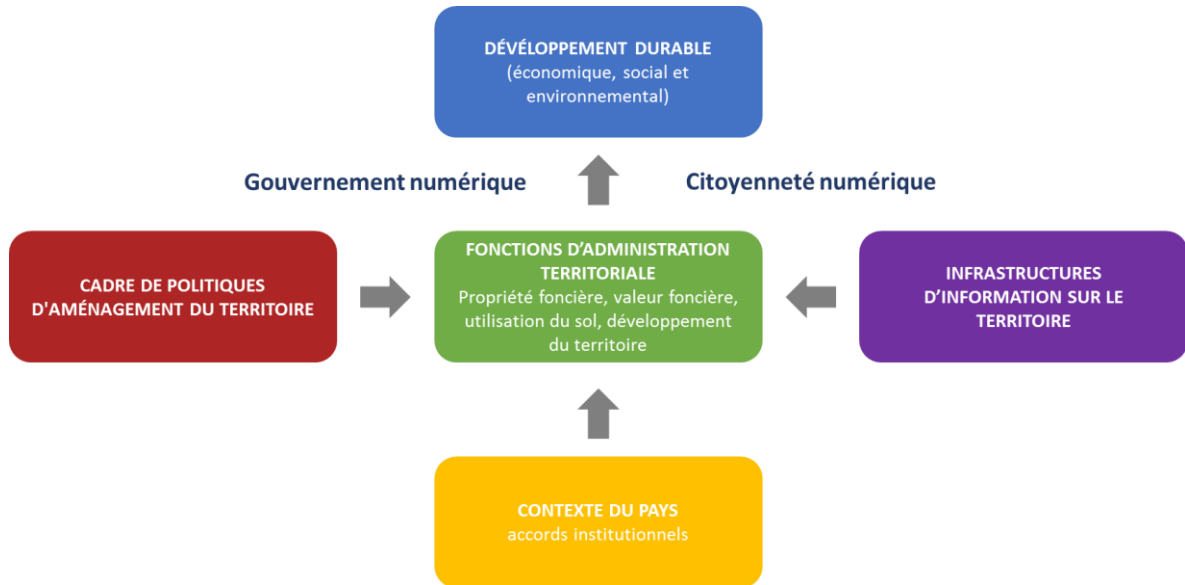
DÉVELOPPEMENT DURABLE
(économique, social et environnemental)

Gouvernement numérique

Citoyenneté numérique

CADRE DE POLITIQUES D'AMÉNAGEMENT DU TERRITOIRE

FONCTIONS D'ADMINISTRATION TERRITORIALE
Propriété foncière, valeur foncière, utilisation du sol, développement du territoire

INFRASTRUCTURES D'INFORMATION SUR LE TERRITOIRE

CONTEXTE DU PAYS
accords institutionnels